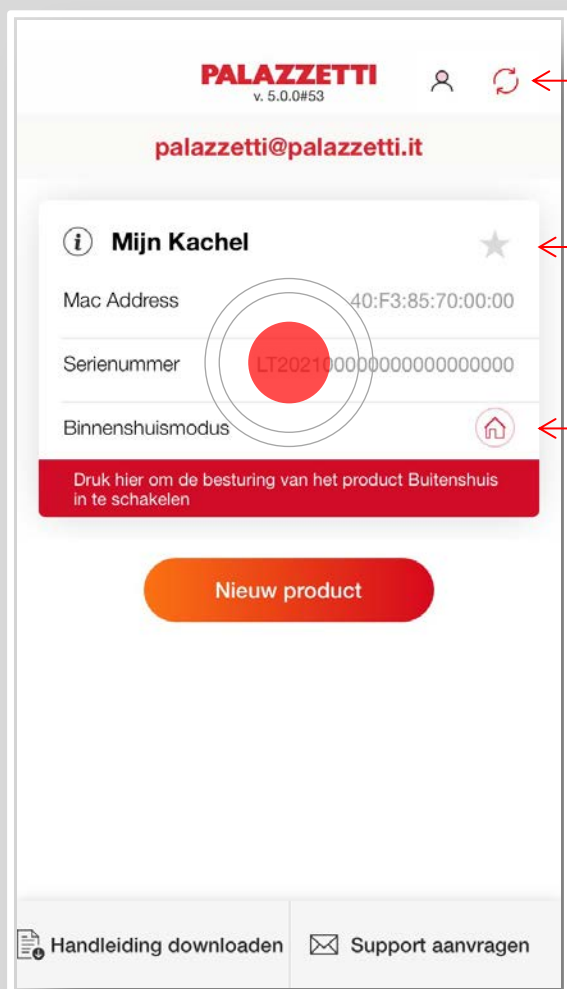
PALAZZETTI
v. 5.0.0#53

palazzetti@palazzetti.it

Mijn Kachel

Mac Address 40:F3:85:70:00:00

Serienummer LT2021000000000000000

Binnenshuismodus

Druk hier om de besturing van het product Buitenshuis in te schakelen

Nieuw product

Handleiding downloaden

Support aanvragen